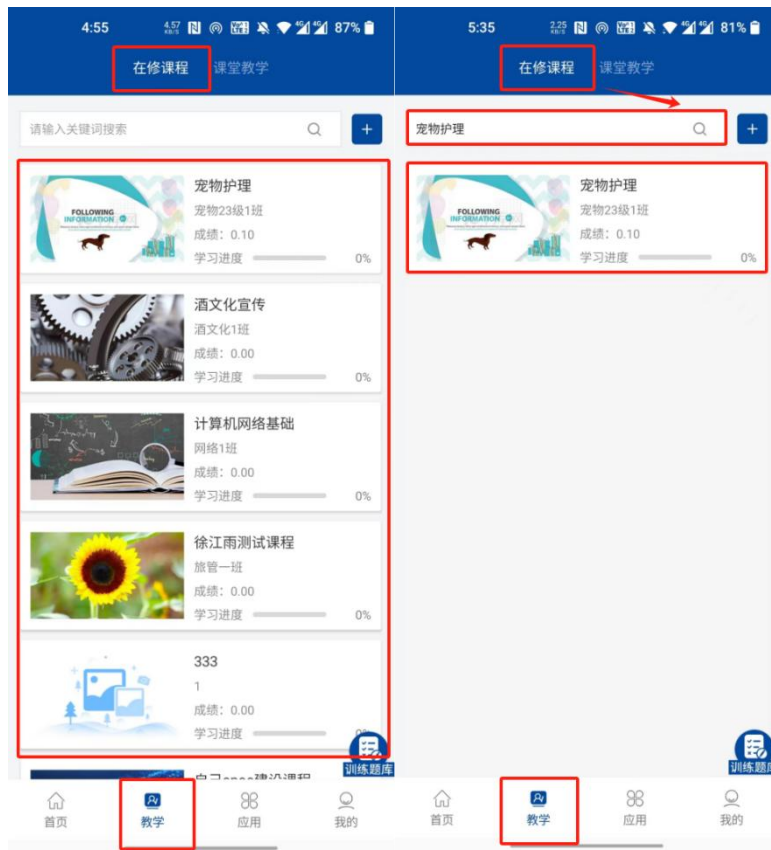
4:55 4.57 KB/S 87%

在修课程 课堂教学

请输入关键词搜索

+

FOLLOWING INFORMATION

宠物护理
宠物23级1班
成绩：0.10
学习进度 0%

酒文化宣传
酒文化1班
成绩：0.00
学习进度 0%

计算机网络基础
网络1班
成绩：0.00
学习进度 0%

徐江雨测试课程
旅管一班
成绩：0.00
学习进度 0%

333
1
成绩：0.00
学习进度 0%

训练题库

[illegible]

首页 教学 应用 我的

5:35 2.25 KB/S 81%

在修课程 课堂教学

宠物护理

+

FOLLOWING INFORMATION

宠物护理
宠物23级1班
成绩：0.10
学习进度 0%

训练题库

首页 教学 应用 我的